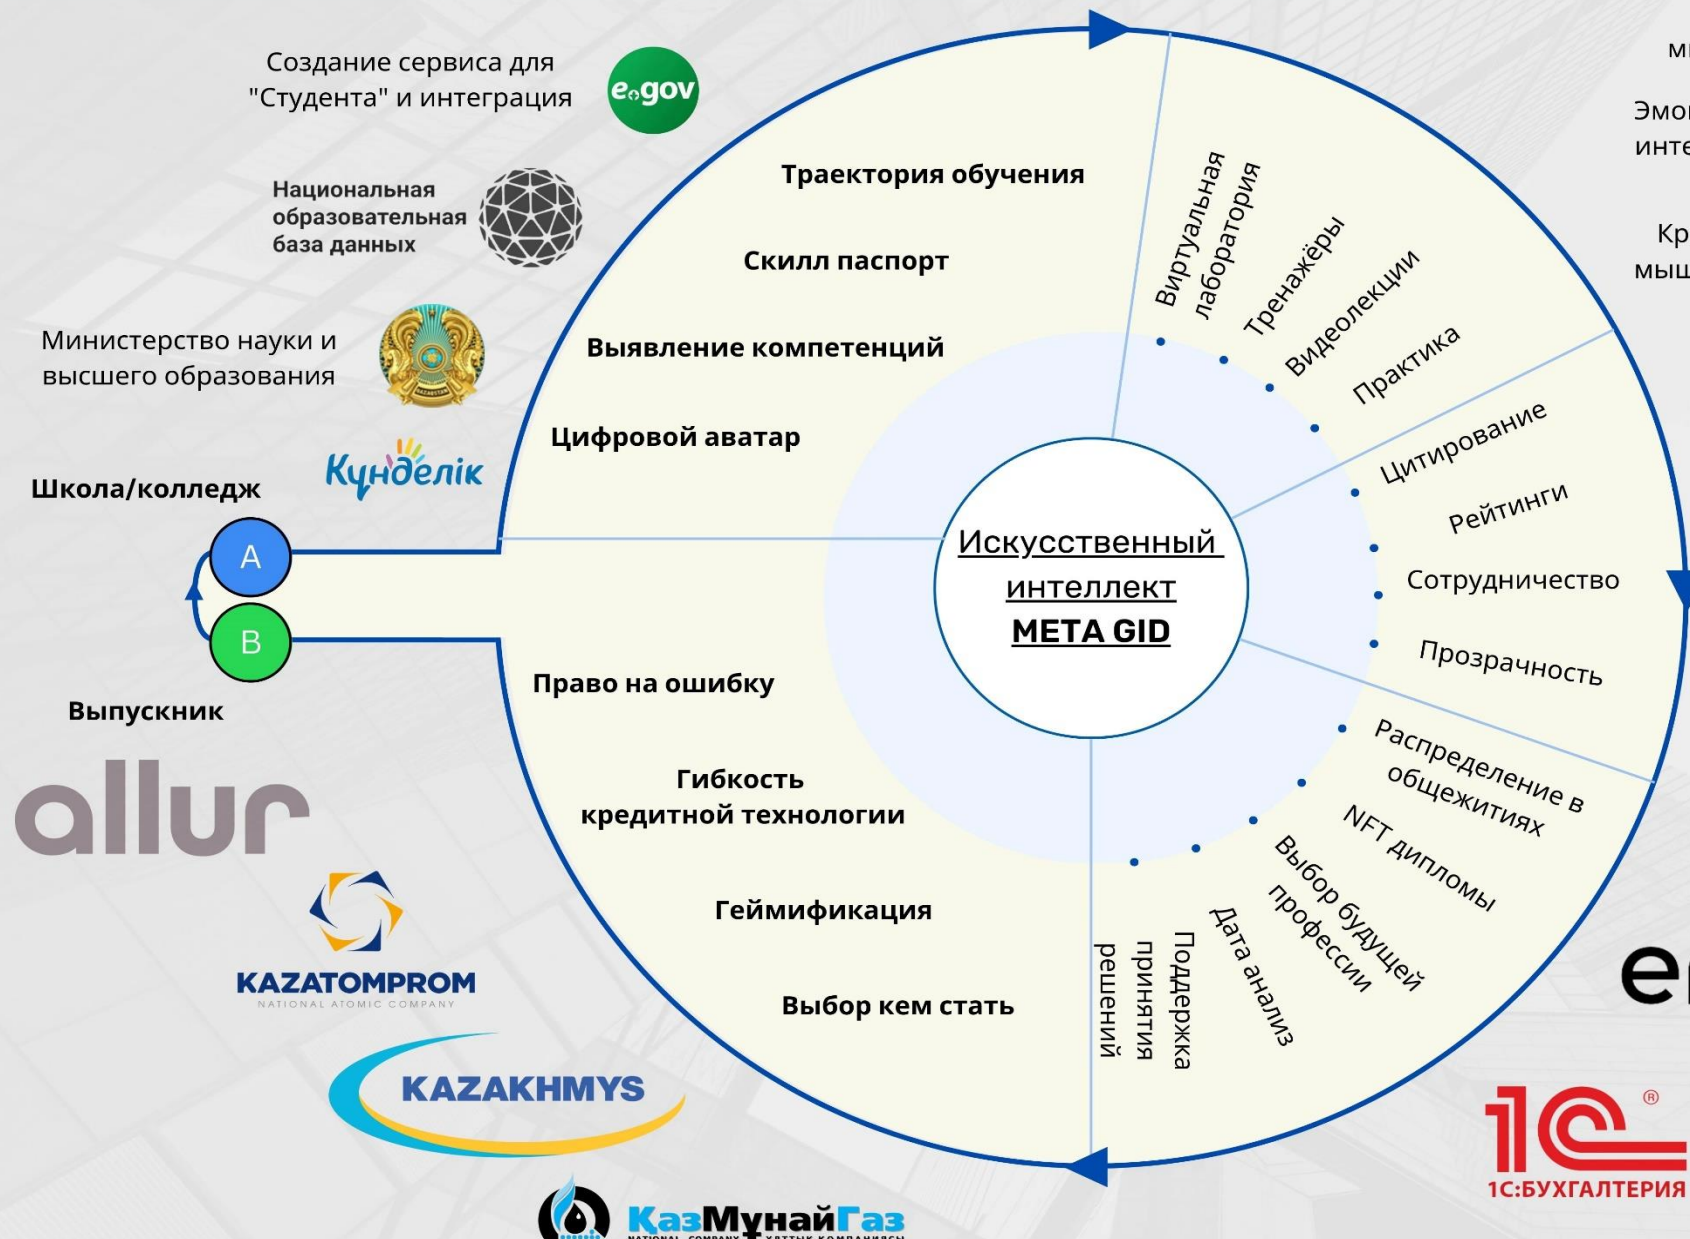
Создание сервиса для "Студента" и интеграция

e gov

Национальная образовательная база данных

Министерство науки и высшего образования

Күнделік

Школа/колледж

A

B

Выпускник

allur

KAZATOMPROM
NATIONAL ATOMIC COMPANY

KAZAKHMYS

ҚазМунайГаз
NATIONAL COMPANY ҰЛТТЫҚ КОМПАНИЯСЫ

Траектория обучения

Скилл паспорт

Выявление компетенций

Цифровой аватар

Право на ошибку

Гибкость кредитной технологии

Геймификация

Выбор кем стать

Искусственный интеллект
META GID

Виртуальная лаборатория

Тренажёры

Видеолекции

Практика

Цитирование

Рейтинги

Сотрудничество

Прозрачность

Распределение в общежитиях

NFT дипломы

Выбор будущей профессии

Дата анализ

Поддержка принятия решений

мı

Эмо инте

Кр мыш

e

1C
1С:БУХГАЛТЕРИЯ